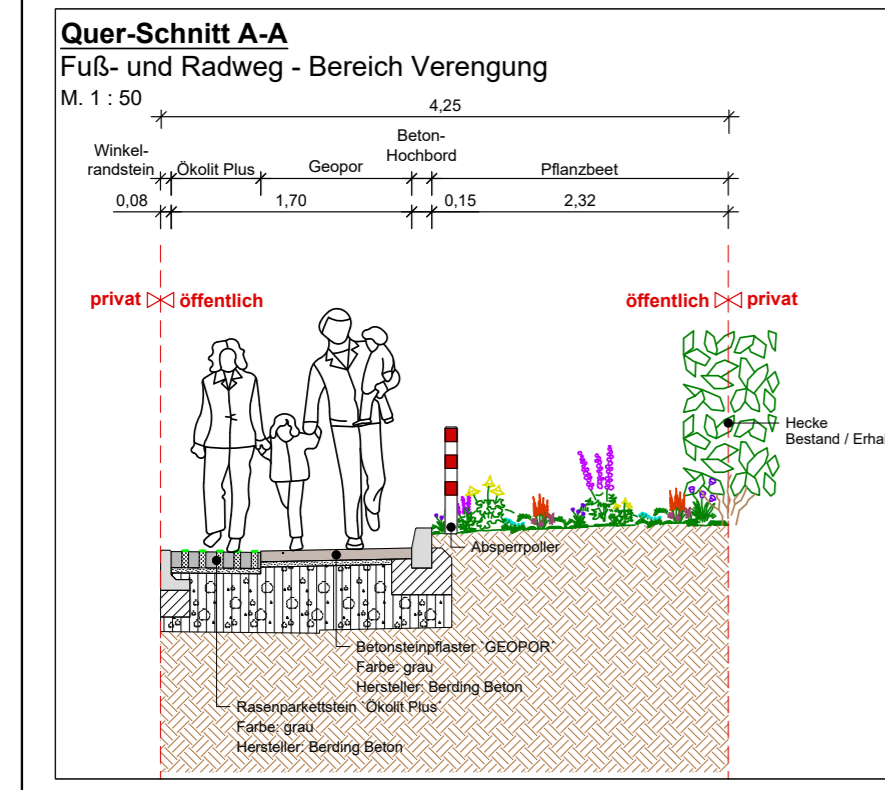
Quer-Schnitt A-A

Fuß- und Radweg - Bereich Verengung

M. 1 : 50

4,25

Winkel-randstein

Ökolit Plus

Geopor

Beton-Hochbord

Pflanzbeet

0,08

1,70

0,15

2,32

privat öffentlich

öffentlich privat

Hecke
Bestand / Erha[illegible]

Absperrpoller

Betonsteinpflaster `GEOPOR`
Farbe: grau
Hersteller: Berding Beton

Rasenparkettstein `Ökolit Plus`
Farbe: grau
Hersteller: Berding Beton